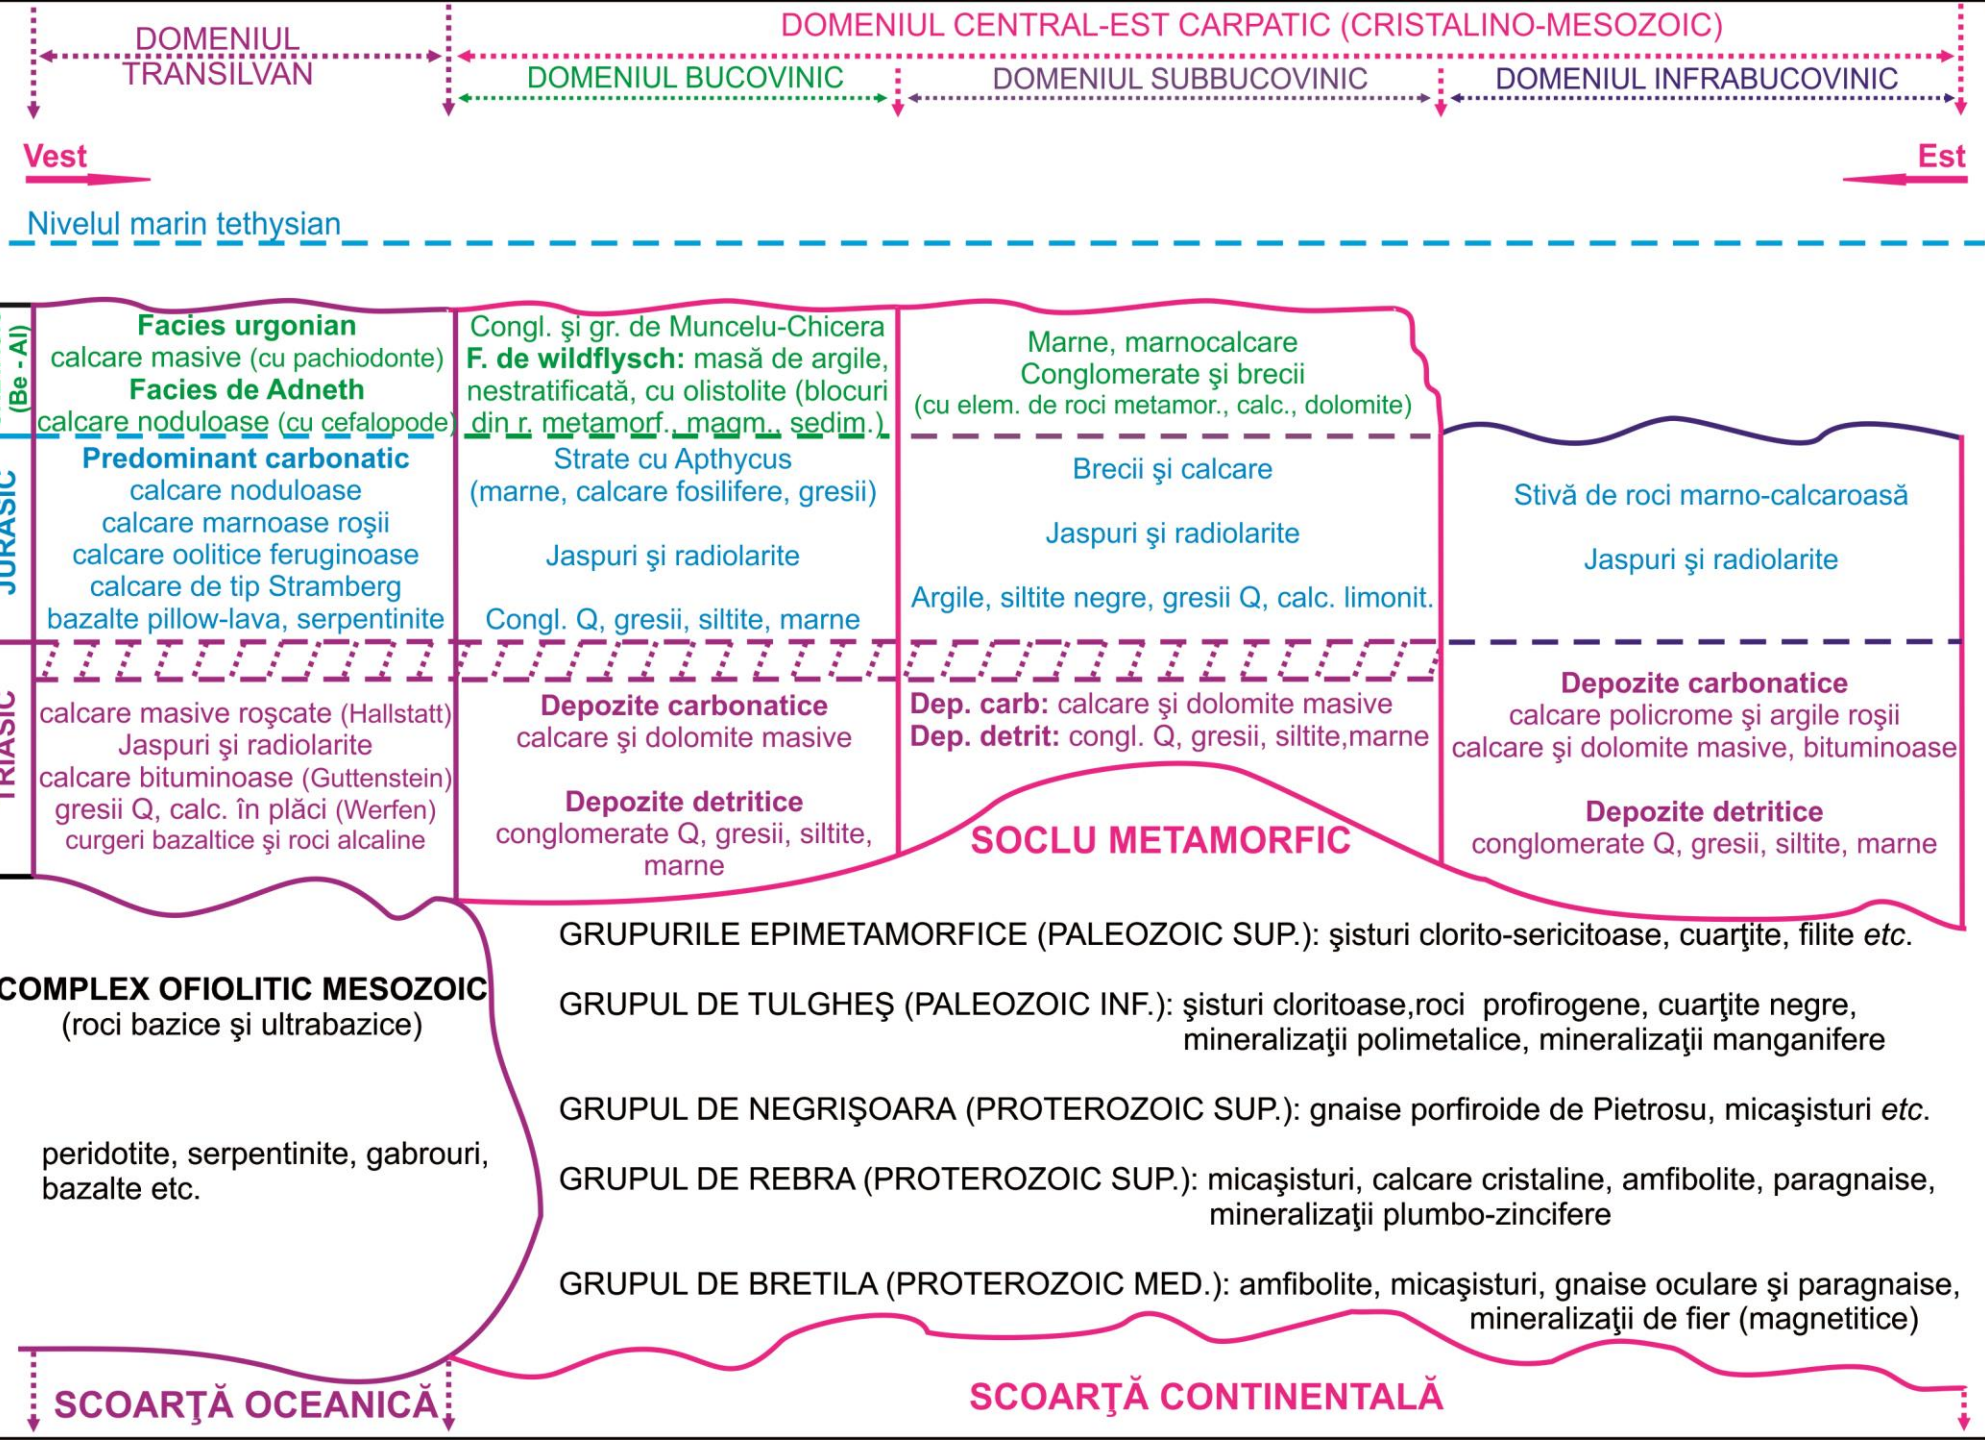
DOMENIUL TRANSILVAN

DOMENIUL CENTRAL-EST CARPATIC (CRISTALINO-MESOZOIC)

DOMENIUL BUCOVINIC

DOMENIUL SUBBUCOVINIC

DOMENIUL INFRABUCOVINIC

Vest

Est

Nivelul marin tethysian

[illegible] (Be - Al)

JURASIC

TRIASIC

Facies urgonian
calcare masive (cu pachiodonte)
Facies de Adneth
calcare noduloase (cu cefalopode)

Predominant carbonatic
calcare noduloase
calcare marnoase roşii
calcare oolitice feruginoase
calcare de tip Stramberg
bazalte pillow-lava, serpentinite

calcare masive roşcate (Hallstatt)
Jaspuri şi radiolarite
calcare bituminoase (Guttenstein)
gresii Q, calc. în plăci (Werfen)
curgeri bazaltice şi roci alcaline

Congl. şi gr. de Muncelu-Chicera
F. de wildflysch: masă de argile, nestratificată, cu olistolite (blocuri din r. metamorf., magm., sedim.)

Strate cu Apthycus
(marne, calcare fosilifere, gresii)

Jaspuri şi radiolarite

Congl. Q, gresii, siltite, marne

Depozite carbonatice
calcare şi dolomite masive

Depozite detritice
conglomerate Q, gresii, siltite, marne

Marne, marnocalcare
Conglomerate şi brecii
(cu elem. de roci metamor., calc., dolomite)

Brecii şi calcare

Jaspuri şi radiolarite

Argile, siltite negre, gresii Q, calc. limonit.

Dep. carb: calcare şi dolomite masive
Dep. detrit: congl. Q, gresii, siltite,marne

SOCLU METAMORFIC

Stivă de roci marno-calcaroasă

Jaspuri şi radiolarite

Depozite carbonatice
calcare policrome şi argile roşii
calcare şi dolomite masive, bituminoase

Depozite detritice
conglomerate Q, gresii, siltite, marne

COMPLEX OFIOLITIC MESOZOIC
(roci bazice şi ultrabazice)

peridotite, serpentinite, gabrouri, bazalte etc.

GRUPURILE EPIMETAMORFICE (PALEOZOIC SUP.): şisturi clorito-sericitoase, cuarţite, filite etc.

GRUPUL DE TULGHEŞ (PALEOZOIC INF.): şisturi cloritoase,roci profirogene, cuarţite negre, mineralizaţii polimetalice, mineralizaţii manganifere

GRUPUL DE NEGRIŞOARA (PROTEROZOIC SUP.): gnaise porfiroide de Pietrosu, micaşisturi etc.

GRUPUL DE REBRA (PROTEROZOIC SUP.): micaşisturi, calcare cristaline, amfibolite, paragnaise, mineralizaţii plumbo-zincifere

GRUPUL DE BRETILA (PROTEROZOIC MED.): amfibolite, micaşisturi, gnaise oculare şi paragnaise, mineralizaţii de fier (magnetitice)

SCOARŢĂ OCEANICĂ

SCOARŢĂ CONTINENTALĂ